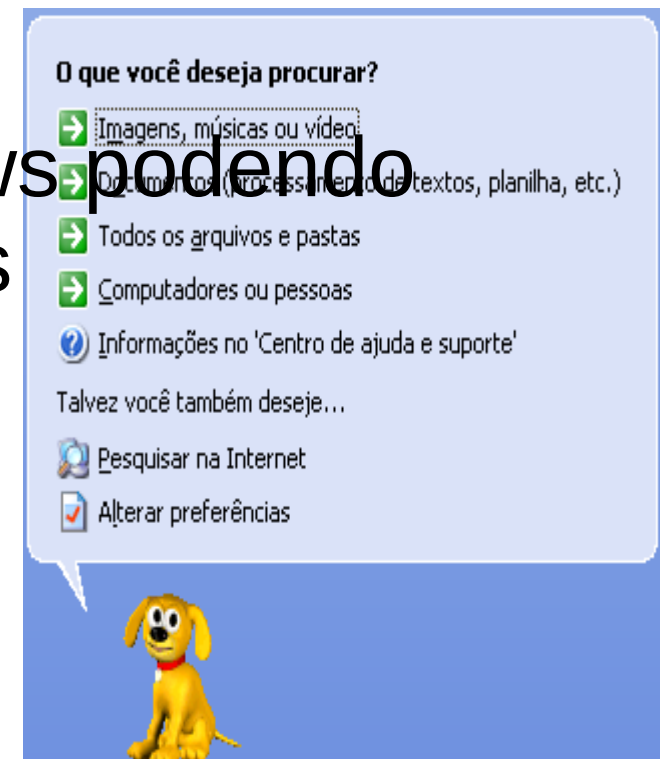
O que você deseja procurar?

Imagens, músicas ou vídeo

ws podendo

Documentos (processamento de textos, planilha, etc.)

s

Todos os arquivos e pastas

Computadores ou pessoas

Informações no 'Centro de ajuda e suporte'

Talvez você também deseje...

Pesquisar na Internet

Alterar preferências